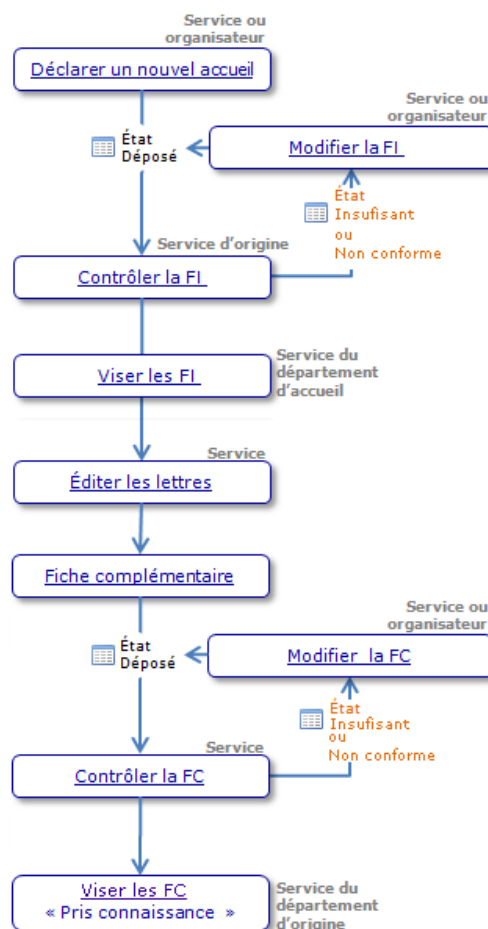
Service ou organisateur

Déclarer un nouvel accueil

Service ou organisateur

État Déposé

Modifier la FI

État Insufisant ou Non conforme

Service d'origine

Contrôler la FI

Viser les FI

Service du département d'accueil

Service

Éditer les lettres

Fiche complémentaire

Service ou organisateur

État Déposé

Modifier la FC

État Insufisant ou Non conforme

Service

Contrôler la FC

Viser les FC « Pris connaissance »

Service du département d'origine